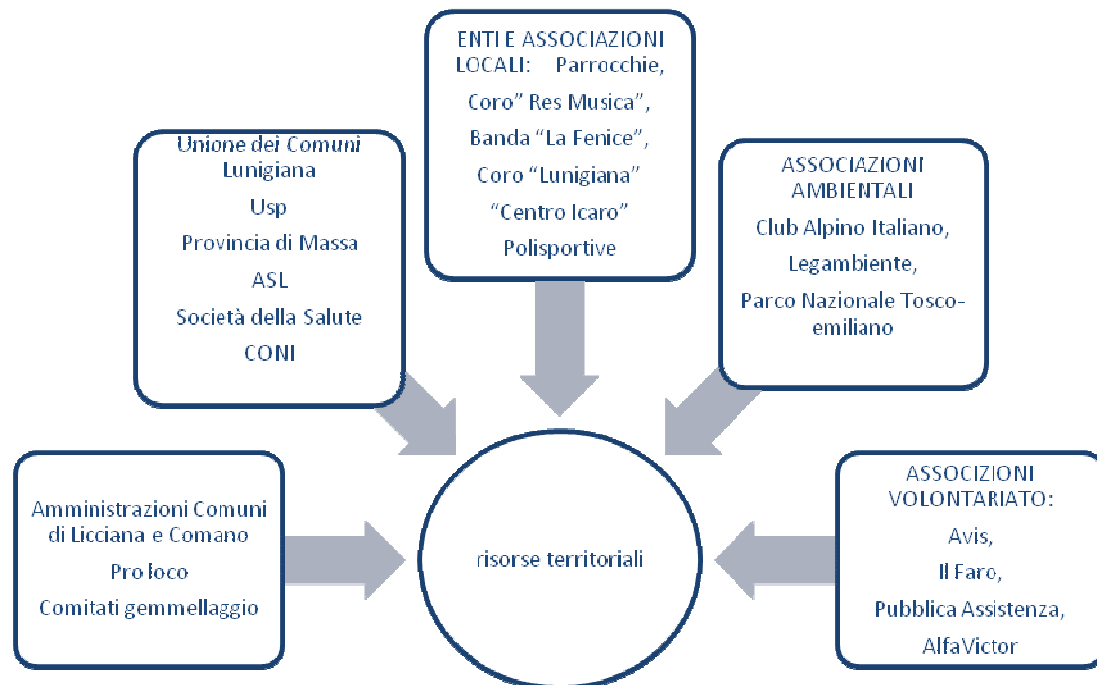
ENTI E ASSOCIAZIONI LOCALI: Parrocchie, Coro" Res Musica", Banda "La Fenice", Coro "Lunigiana" "Centro Icaro" Polisportive

Unione dei Comuni Lunigiana
Usp
Provincia di Massa
ASL
Società della Salute
CONI

ASSOCIAZIONI AMBIENTALI
Club Alpino Italiano,
Legambiente,
Parco Nazionale Tosco-emiliano

Amministrazioni Comuni di Licciana e Comano
Pro loco
Comitati gemmellaggio

risorse territoriali

ASSOCIZIONI VOLONTARIATO:
Avis,
Il Faro,
Pubblica Assistenza,
AlfaVictor